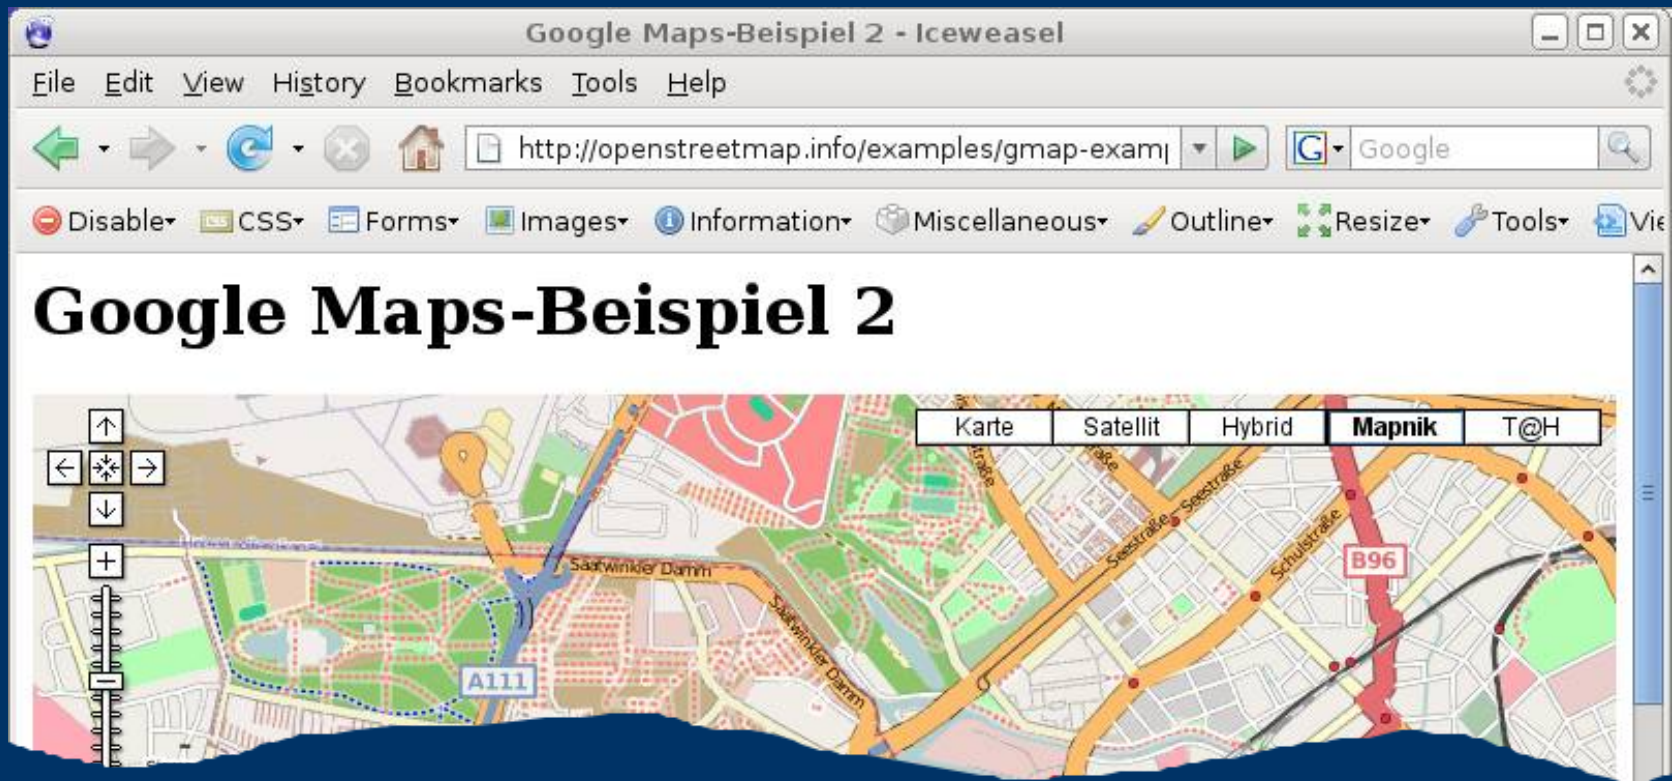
Google Maps-Beispiel 2 - Iceweasel

File Edit View History Bookmarks Tools Help

http://openstreetmap.info/examples/gmap-exam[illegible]

Google

Disable CSS Forms Images Information Miscellaneous Outline Resize Tools Vie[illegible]

Google Maps-Beispiel 2

Karte Satellit Hybrid Mapnik T@H

Saatwinkler Damm

Saatwinkler Damm

Seestraße

Seestraße

Schulstraße

B96

A111